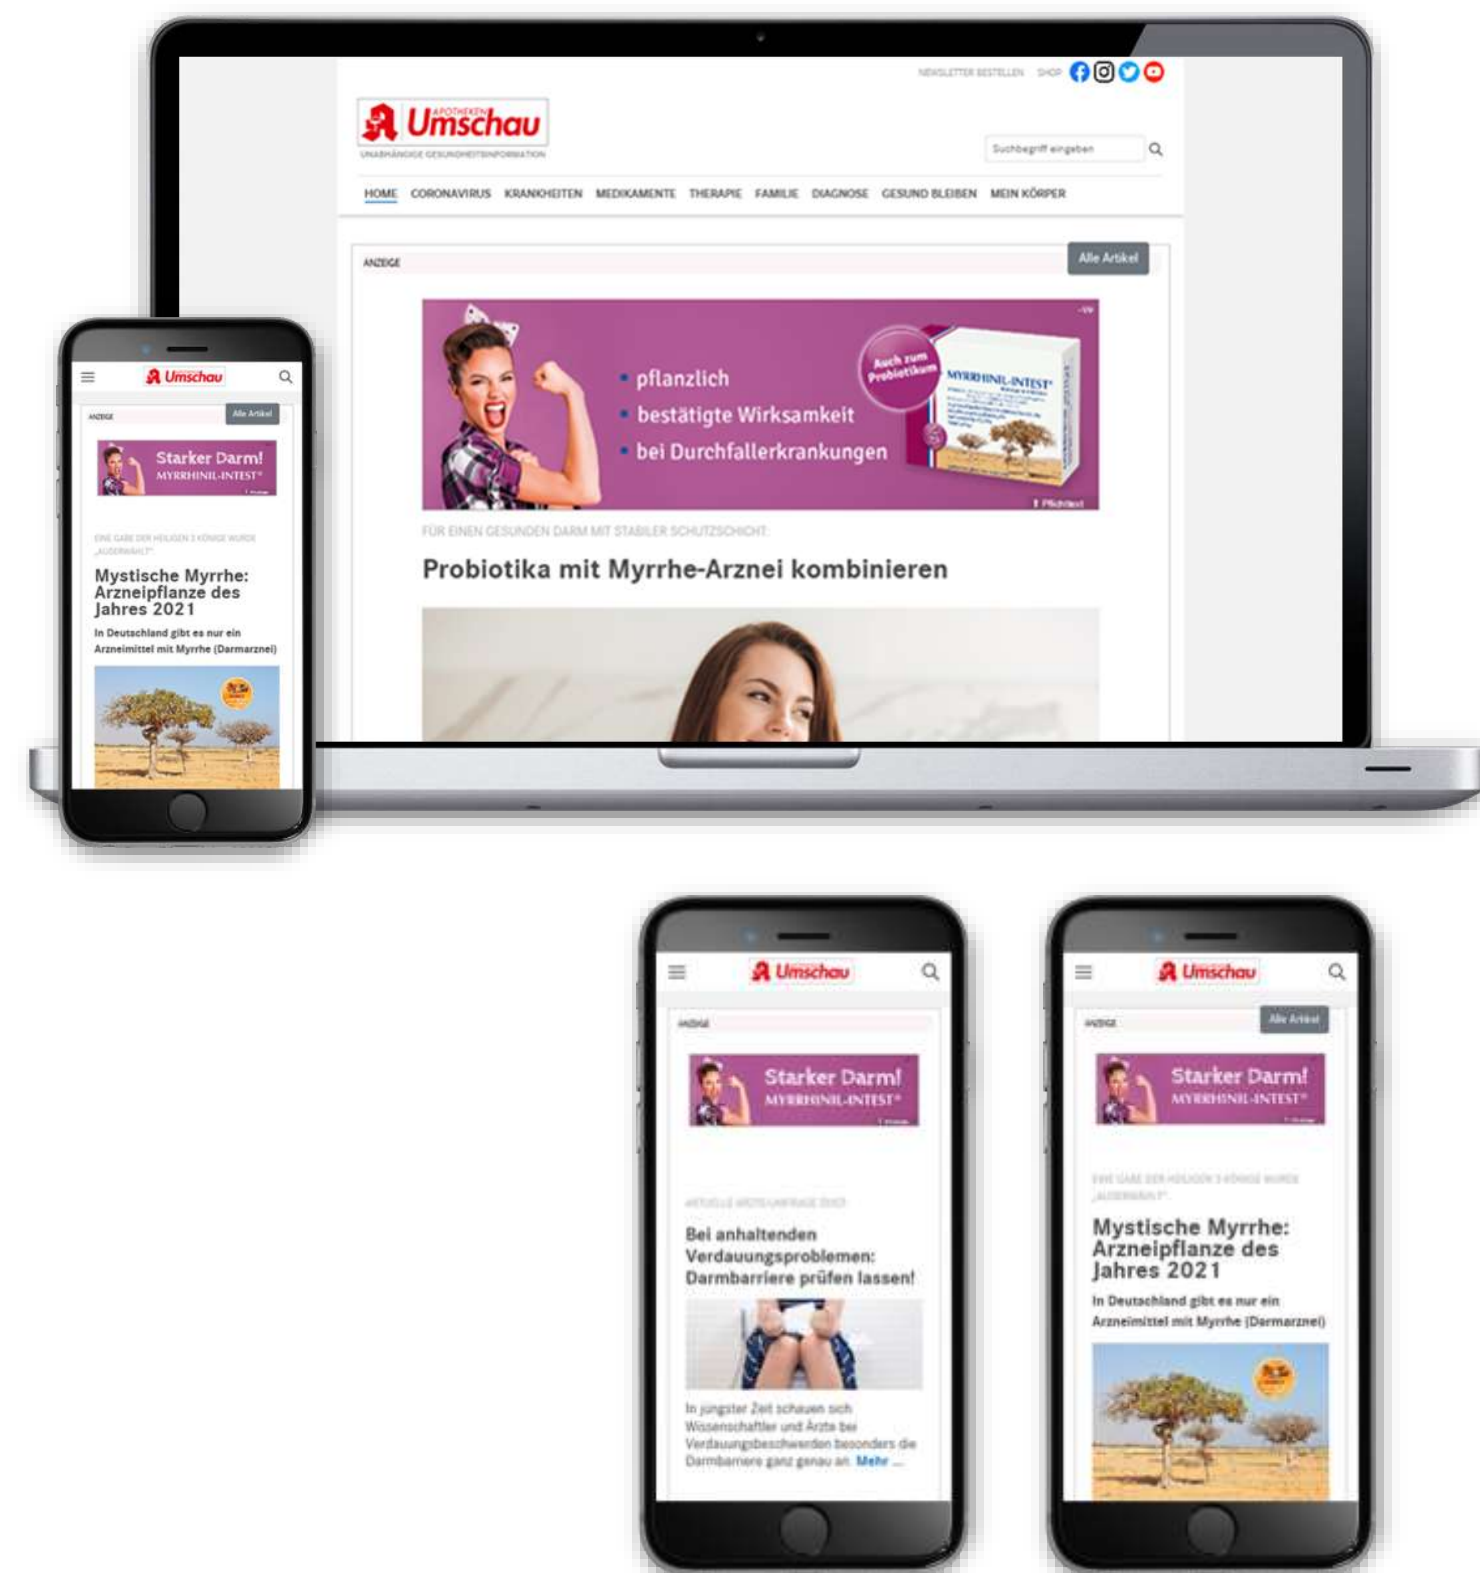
NEWSLETTER BESTELLEN SHOP

APOTHEKEN Umschau
UNABHÄNGIGE GESUNDHEITSINFORMATION

Suchbegriff eingeben

HOME CORONAVIRUS KRANKHEITEN MEDIKAMENTE THERAPIE FAMILIE DIAGNOSE GESUND BLEIBEN MEIN KÖRPER

ANZEIGE

Alle Artikel

pflanzlich
bestätigte Wirksamkeit
bei Durchfallerkrankungen

Auch zum Probiotikum

MYRRHINIL-INTEST®

Pflichttext

FÜR EINEN GESUNDEN DARM MIT STABILER SCHUTZSCHICHT

Probiotika mit Myrrhe-Arznei kombinieren

Umschau

ANZEIGE

Alle Artikel

Starker Darm!
MYRRHINIL-INTEST®

EINE GABE DER HEILIGEN 3 KÖNIGE WURDE „AUSERWÄHLT"

Mystische Myrrhe: Arzneipflanze des Jahres 2021

In Deutschland gibt es nur ein Arzneimittel mit Myrrhe (Darmarznei)

Umschau

ANZEIGE

Starker Darm!
MYRRHINIL-INTEST®

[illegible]

Bei anhaltenden Verdauungsproblemen: Darmbarriere prüfen lassen!

In jüngster Zeit schauen sich Wissenschaftler und Ärzte bei Verdauungsbeschwerden besonders die Darmbarriere ganz genau an. Mehr ...

Umschau

ANZEIGE

Alle Artikel

Starker Darm!
MYRRHINIL-INTEST®

EINE GABE DER HEILIGEN 3 KÖNIGE WURDE „AUSERWÄHLT"

Mystische Myrrhe: Arzneipflanze des Jahres 2021

In Deutschland gibt es nur ein Arzneimittel mit Myrrhe (Darmarznei)